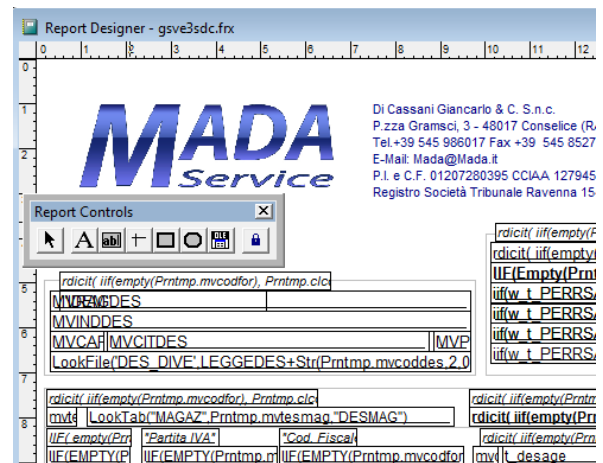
Report Designer - gsve3sdc.frx

0 1 2 3 4 5 6 7 8 9 10 11 12

MADA Service

Di Cassani Giancarlo & C. S.n.c.
P.zza Gramsci, 3 - 48017 Conselice (RA
Tel.+39 545 986017 Fax +39 545 8527
E-Mail: Mada@Mada.it
P.I. e C.F. 01207280395 CCIAA 127945
Registro Società Tribunale Ravenna 15

Report Controls

rdicit( iif(empty(Prntmp.mvcodfor), Prntmp.clc
MVDESDES
MVINDDES
MVCAP MVCITDES MVP
LookFile('DES_DIVE',LEGGEDES+Str(Prntmp.mvcoddes,2,0

rdicit( iif(empty(P
rdicit( iif(empty
IIF(Empty(Prntmp
iif(w_t_PERRS/
iif(w_t_PERRS/
iif(w_t_PERRS/
iif(w_t_PERRS/

rdicit( iif(empty(Prntmp.mvcodfor), Prntmp.clc
mvte LookTab("MAGAZ",Prntmp.mvtesmag,"DESMAG")
rdicit( iif(empty(Pr
rdicit( iif(empty(Pr

IIF( empty(Prn "Partita IVA" "Cod. Fiscale rdicit( iif(empty(P
IIF(EMPTY(P IIF(EMPTY(Prntmp.m IIF(EMPTY(Prntmp.mvcodfor mv t_desage

2 3 4 5 6 7 8